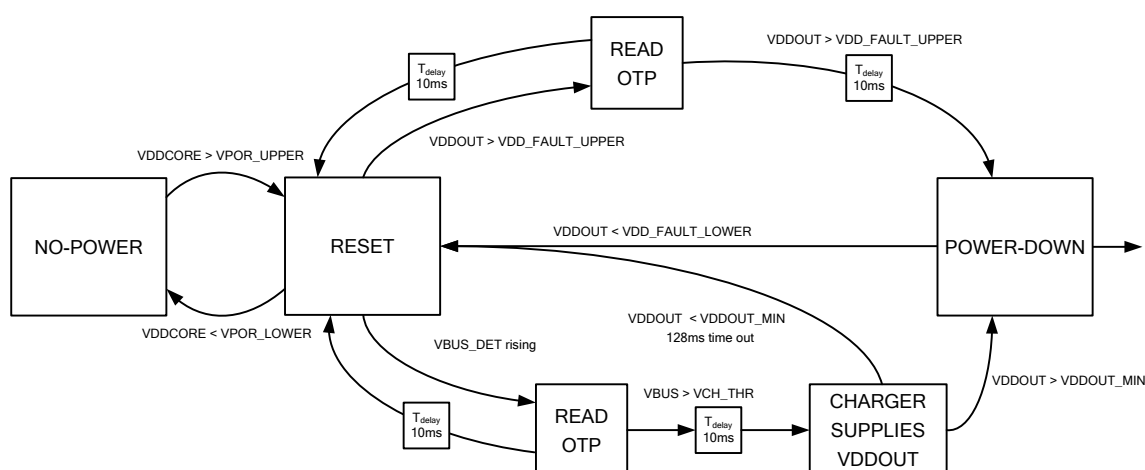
READ OTP

VDDOUT > VDD_FAULT_UPPER

$T_{delay}$ 10ms

$T_{delay}$ 10ms

VDDOUT > VDD_FAULT_UPPER

VDDCORE > VPOR_UPPER

NO-POWER

RESET

VDDOUT < VDD_FAULT_LOWER

POWER-DOWN

VDDCORE < VPOR_LOWER

VDDOUT < VDDOUT_MIN
128ms time out

VBUS_DET rising

VDDOUT > VDDOUT_MIN

$T_{delay}$ 10ms

READ OTP

VBUS > VCH_THR

$T_{delay}$ 10ms

CHARGER SUPPLIES VDDOUT